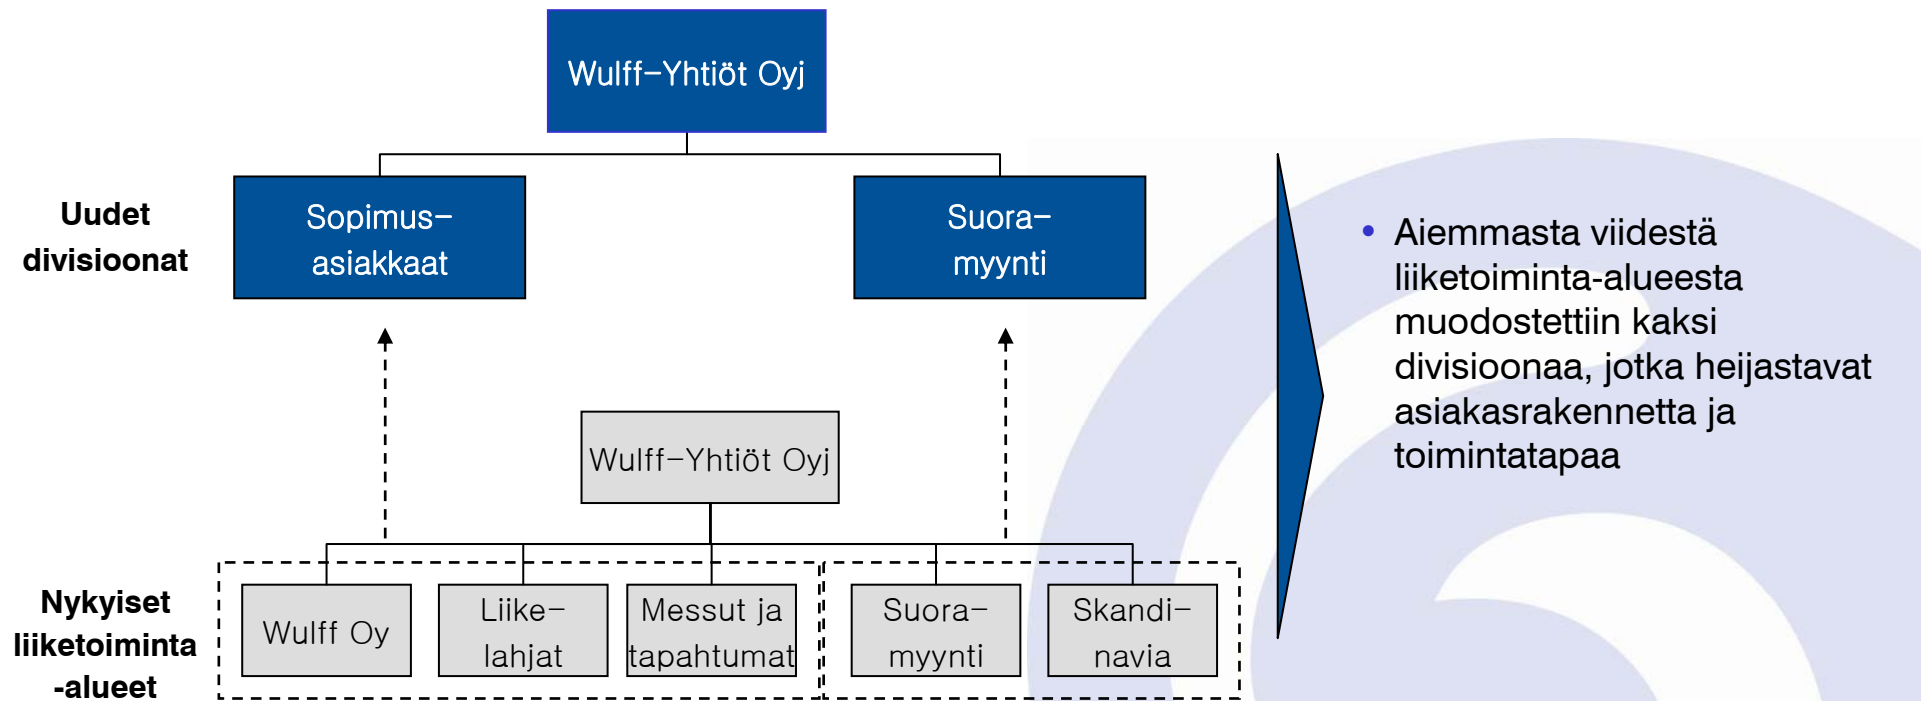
Wulff–Yhtiöt Oyj

Uudet divisioonat

Sopimus–asiakkaat

Suora–myynti

Wulff–Yhtiöt Oyj

Nykyiset liiketoiminta-alueet

Wulff Oy

Liike–lahjat

Messut ja tapahtumat

Suora–myynti

Skandi–navia

• Aiemmasta viidestä liiketoiminta-alueesta muodostettiin kaksi divisioonaa, jotka heijastavat asiakasrakennetta ja toimintatapaa